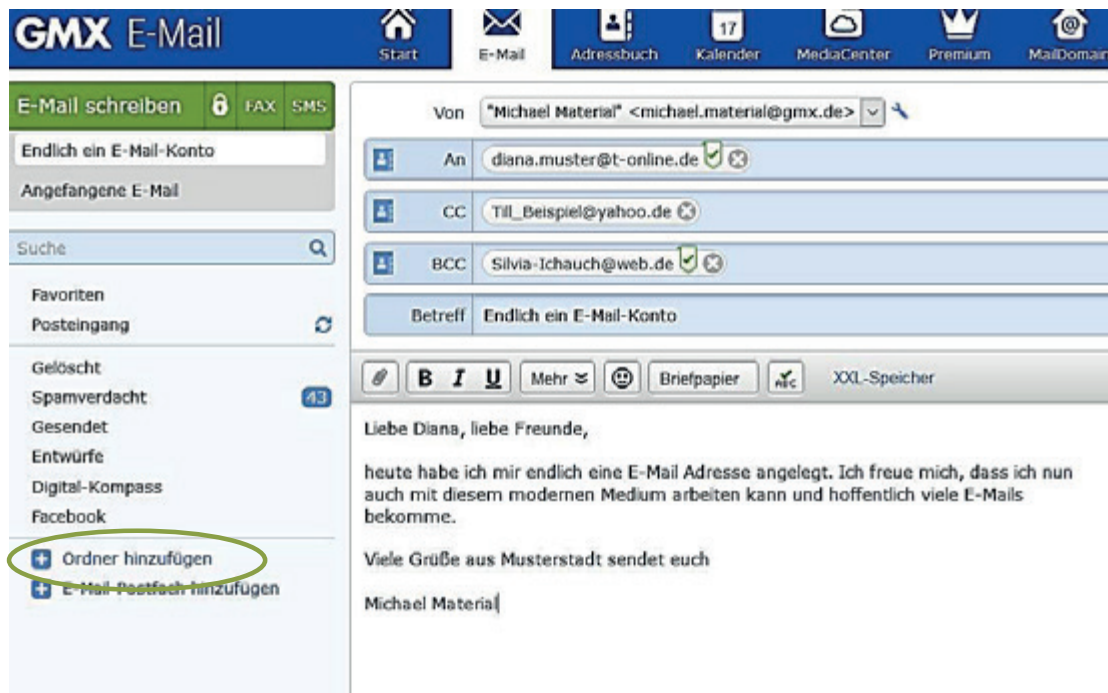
GMX E-Mail

Start
E-Mail
Adressbuch
17
Kalender
MediaCenter
Premium
MailDomain

E-Mail schreiben
FAX
SMS

Endlich ein E-Mail-Konto
Angefangene E-Mail

Suche

Favoriten
Posteingang

Gelöscht
Spamverdacht 43
Gesendet
Entwürfe
Digital-Kompass
Facebook

Ordner hinzufügen
E-Mail-Postfach hinzufügen

Von "Michael Material" <michael.material@gmx.de>

An diana.muster@t-online.de

CC Till_Beispiel@yahoo.de

BCC Silvia-Ichauch@web.de

Betreff Endlich ein E-Mail-Konto

B I U Mehr Briefpapier ABC XXL-Speicher

Liebe Diana, liebe Freunde,

heute habe ich mir endlich eine E-Mail Adresse angelegt. Ich freue mich, dass ich nun auch mit diesem modernen Medium arbeiten kann und hoffentlich viele E-Mails bekomme.

Viele Grüße aus Musterstadt sendet euch

Michael Material